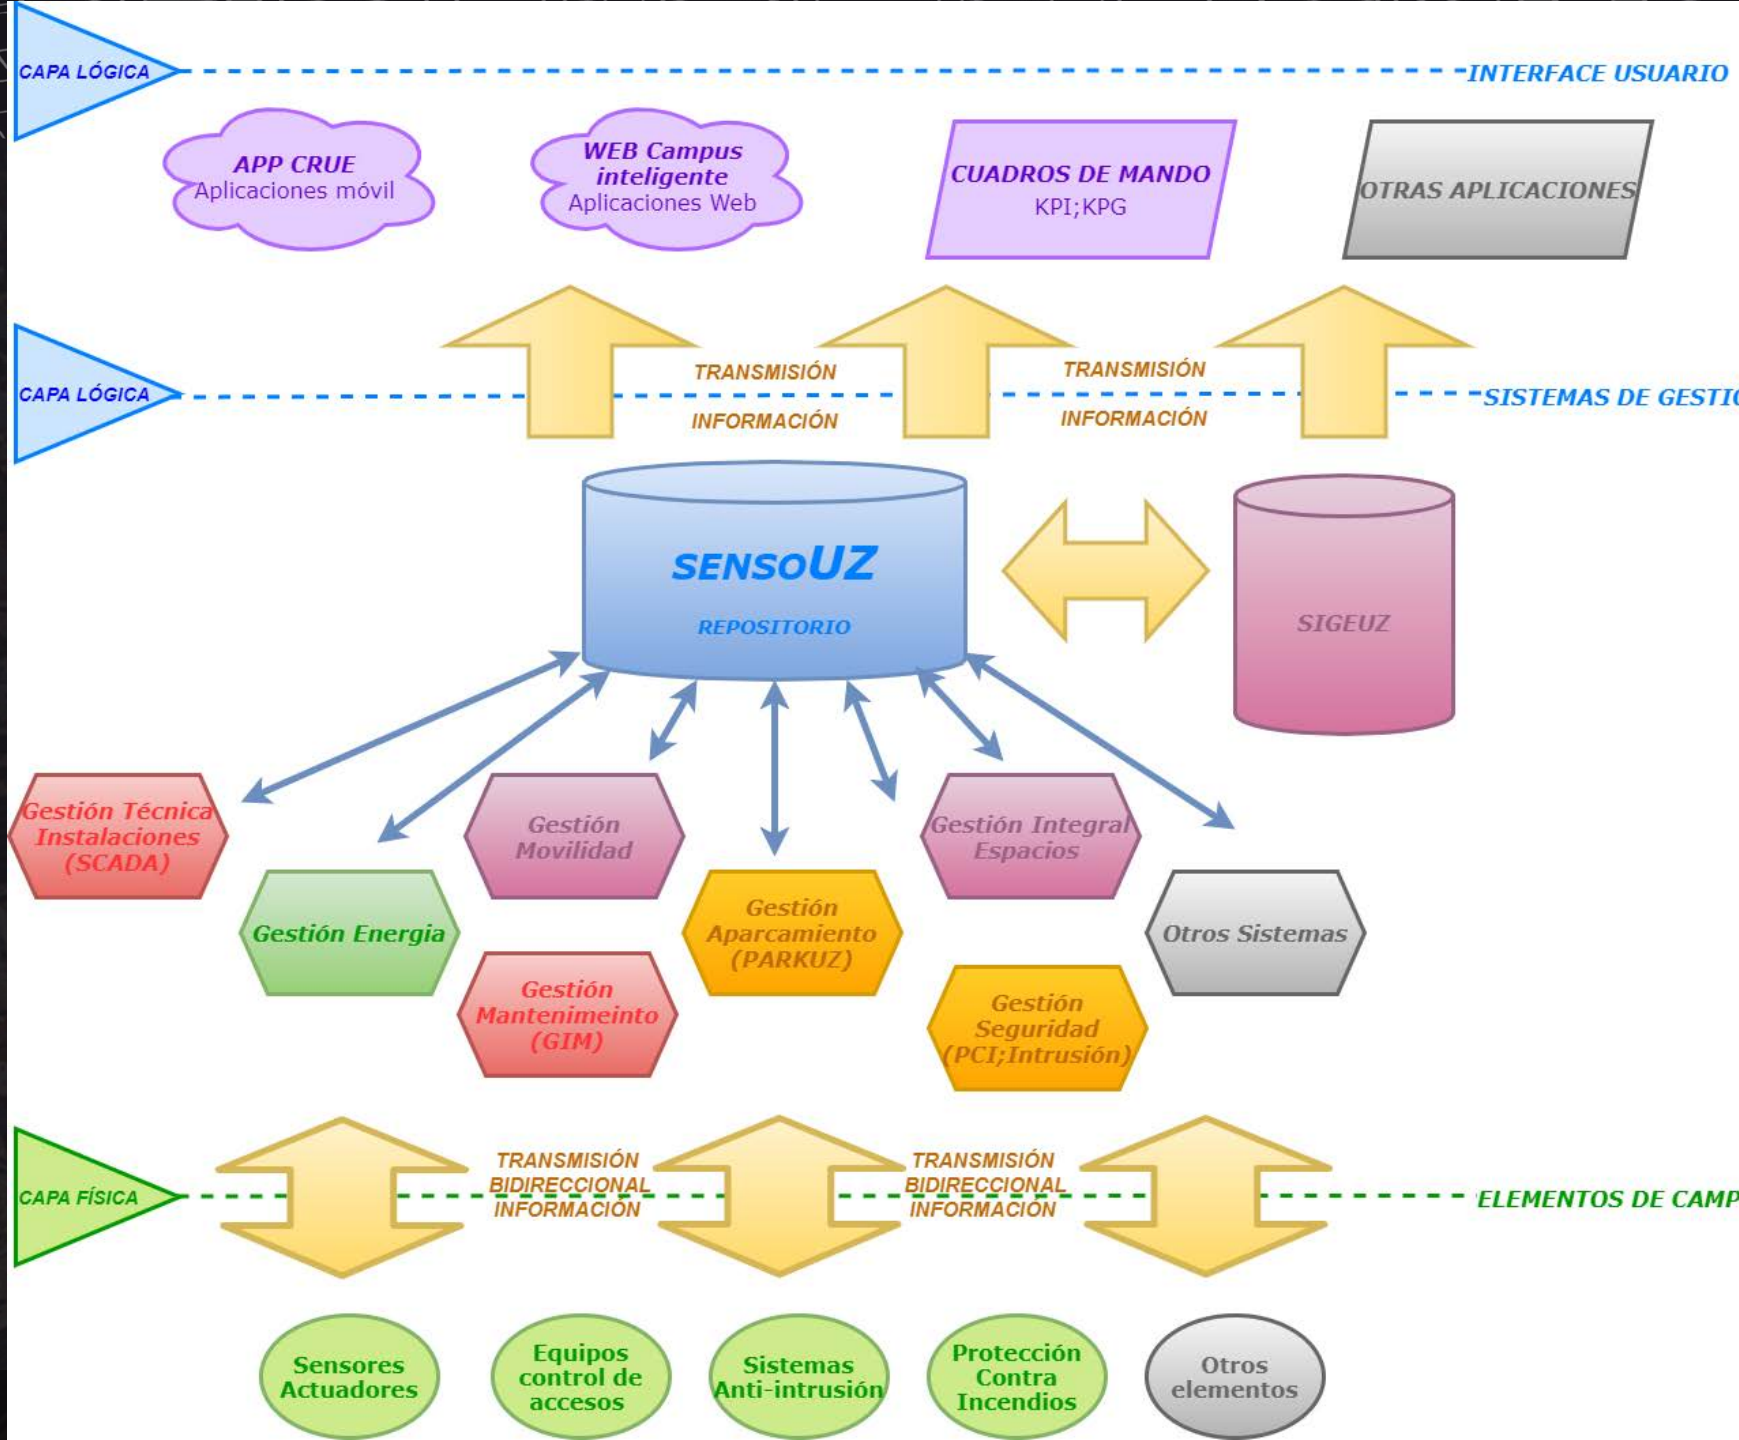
CAPA LÓGICA

INTERFACE USUARIO

APP CRUE
Aplicaciones móvil

WEB Campus inteligente
Aplicaciones Web

CUADROS DE MANDO
KPI;KPG

OTRAS APLICACIONES

CAPA LÓGICA

TRANSMISIÓN
INFORMACIÓN

TRANSMISIÓN
INFORMACIÓN

SISTEMAS DE GESTI

SENSOUZ
REPOSITORIO

SIGEUZ

Gestión Técnica Instalaciones (SCADA)

Gestión Movilidad

Gestión Integral Espacios

Gestión Energia

Gestión Aparcamiento (PARKUZ)

Otros Sistemas

Gestión Mantenimeinto (GIM)

Gestión Seguridad (PCI;Intrusión)

CAPA FÍSICA

TRANSMISIÓN BIDIRECCIONAL INFORMACIÓN

TRANSMISIÓN BIDIRECCIONAL INFORMACIÓN

ELEMENTOS DE CAMP

Sensores Actuadores

Equipos control de accesos

Sistemas Anti-intrusión

Protección Contra Incendios

Otros elementos